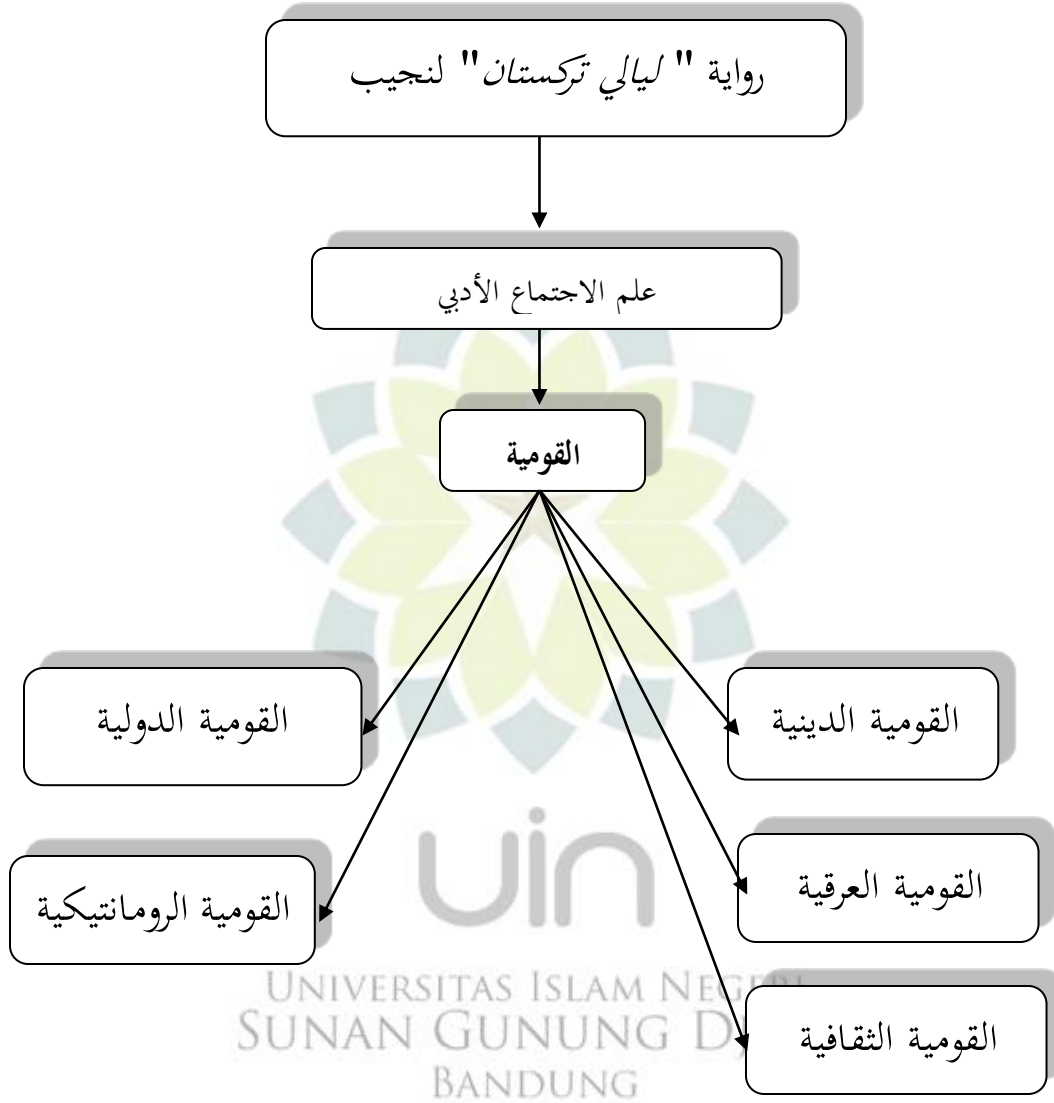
رواية " ليالي تركستان" لنجيب

علم الاجتماع الأدبي

القومية

القومية الدينية

القومية الدولية

القومية العرقية

القومية الرومانتيكية

القومية الثقافية

UIN
UNIVERSITAS ISLAM NEGERI
SUNAN GUNUNG DJATI
BANDUNG